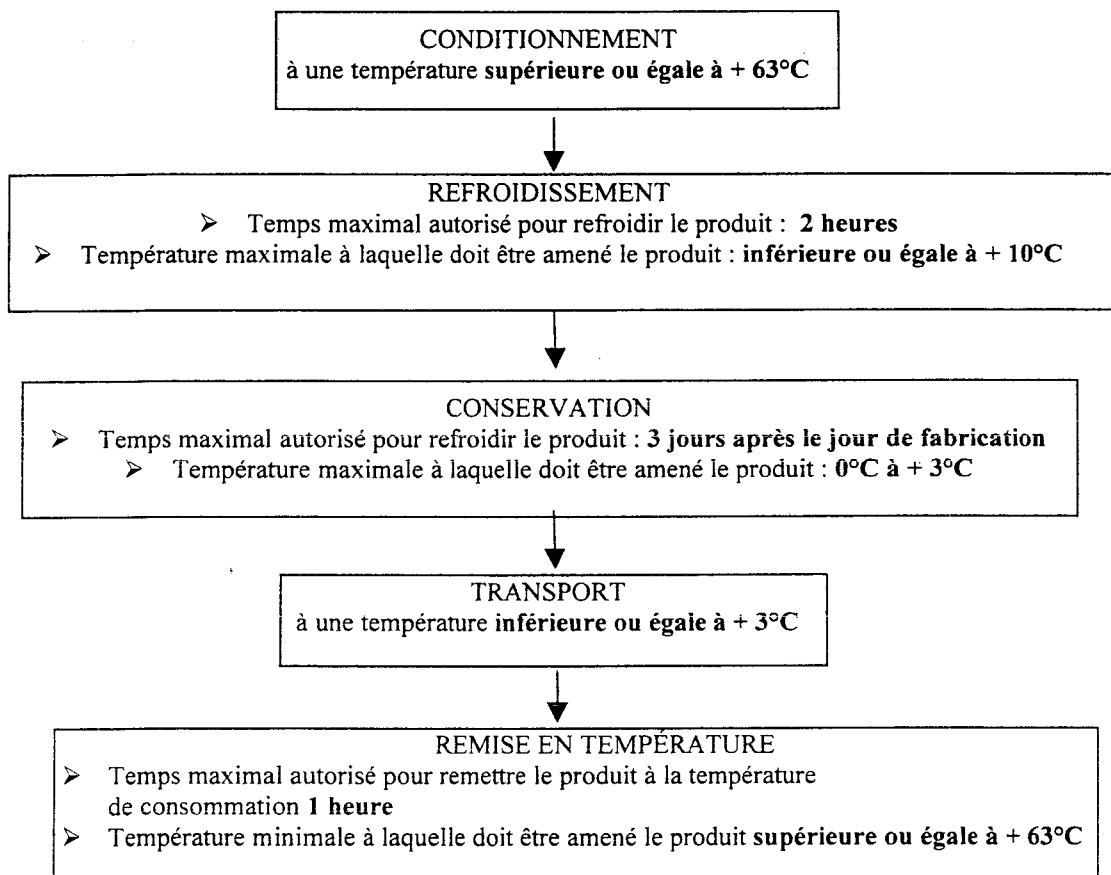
CONDITIONNEMENT
à une température supérieure ou égale à + 63°C

REFROIDISSEMENT
➢ Temps maximal autorisé pour refroidir le produit : 2 heures
➢ Température maximale à laquelle doit être amené le produit : inférieure ou égale à + 10°C

CONSERVATION
➢ Temps maximal autorisé pour refroidir le produit : 3 jours après le jour de fabrication
➢ Température maximale à laquelle doit être amené le produit : 0°C à + 3°C

TRANSPORT
à une température inférieure ou égale à + 3°C

REMISE EN TEMPÉRATURE
➢ Temps maximal autorisé pour remettre le produit à la température de consommation 1 heure
➢ Température minimale à laquelle doit être amené le produit supérieure ou égale à + 63°C